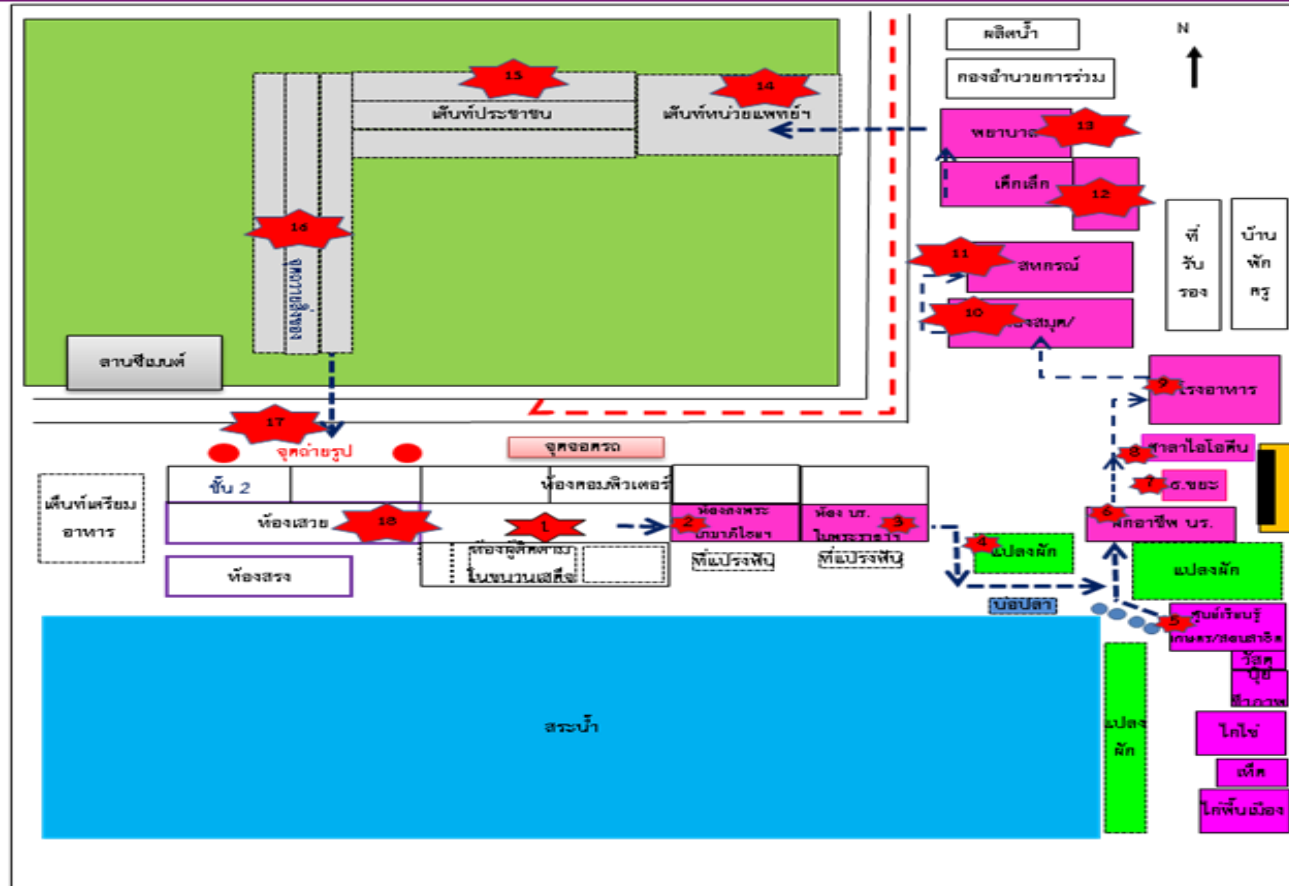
ผลิตน้ำ
กองอำนวยการร่วม
N
15
เต็นท์ประชาชน
14
เต็นท์หน่วยแพทย์ฯ
13
พยาบาล
เด็กเล็ก
12
16
จุดวางสิ่งของ
ที่รับรอง
บ้านพักครู
11
สหกรณ์
10
ห้องสมุด/
ลานซีเมนต์
9
โรงอาหาร
17
จุดถ่ายรูป
จุดจอดรถ
ศาลาไอโอดีน
8
ชั้น 2
ห้องคอมพิวเตอร์
7
ธ.ขยะ
เต็นท์เตรียมอาหาร
ห้องเสวย
18
1
2
ห้องทรงพระเกษมสำราญ
ห้อง นร. ในพระราชานุเคราะห์
3
6
ฝึกอาชีพ นร.
ห้องผู้ติดตามในขบวนเสด็จ
ที่แปรพักตร์
ที่แปรพักตร์
4
แปลงผัก
แปลงผัก
ห้องสรง
บ่อปลา
5
ศูนย์เรียนรู้เกษตร/สหกรณ์สาธิต
วัสดุ
ปุ๋ยชีวภาพ
สระน้ำ
แปลงผัก
ไก่ไข่
เห็ด
ไก่พื้นเมือง